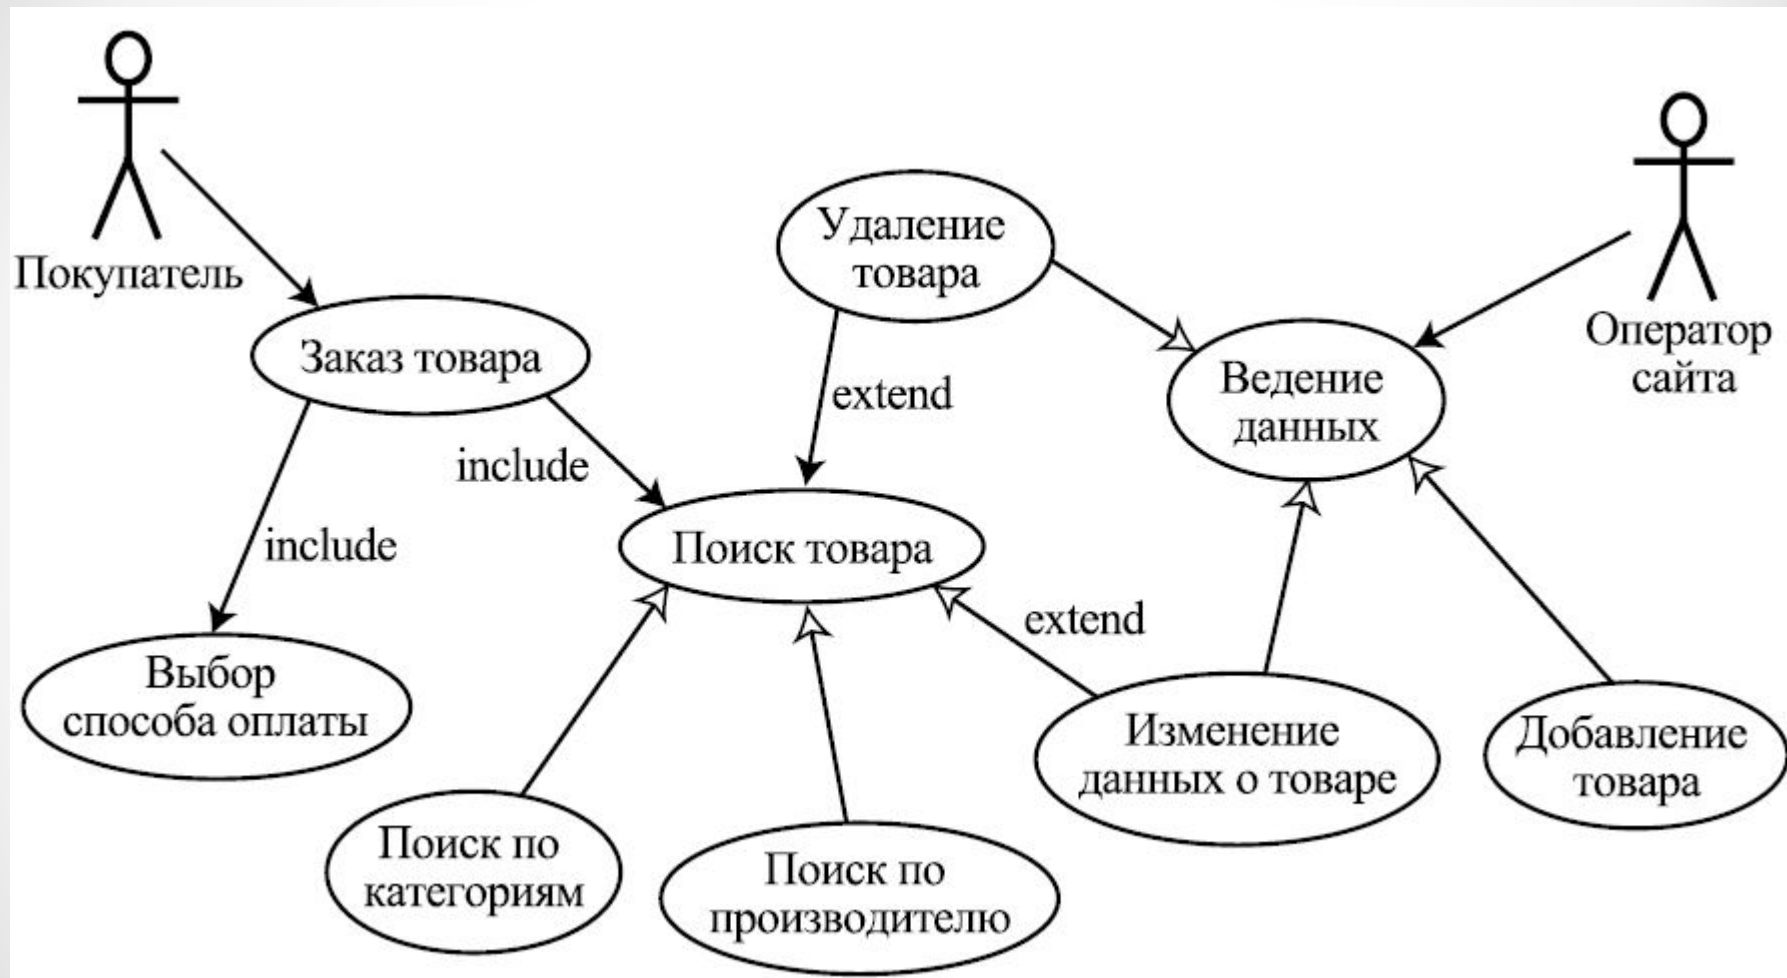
Покупатель

Удаление товара

Оператор сайта

Заказ товара

extend

Ведение данных

include

include

Поиск товара

extend

Выбор способа оплаты

Изменение данных о товаре

Добавление товара

Поиск по категориям

Поиск по производителю